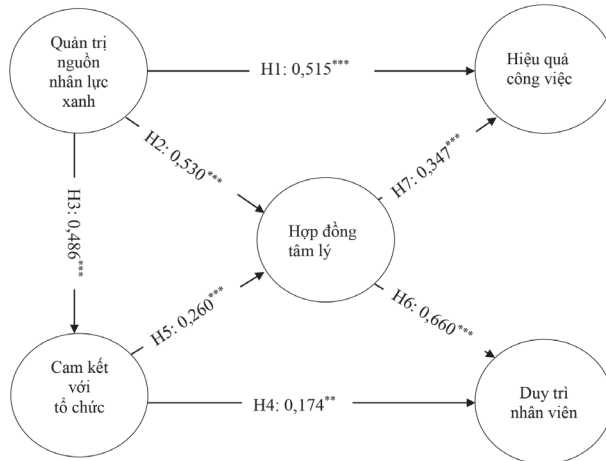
Quản trị nguồn nhân lực xanh

H1: 0,515***

Hiệu quả công việc

H2: 0,530***

H7: 0,347***

H3: 0,486***

Hợp đồng tâm lý

H5: 0,260***

H6: 0,660***

Cam kết với tổ chức

H4: 0,174**

Duy trì nhân viên